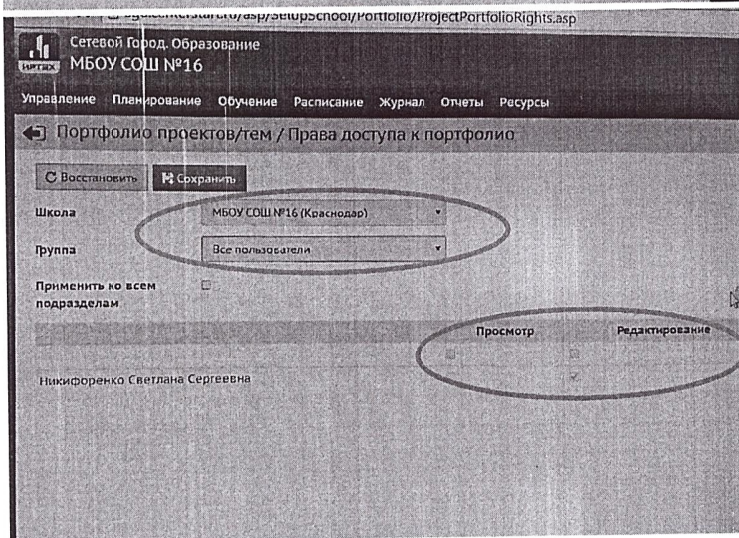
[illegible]/asp/SetupSchool/Portfolio/ProjectPortfolioRights.asp

ИРТЕХ Сетевой Город. Образование
МБОУ СОШ №16

Управление Планирование Обучение Расписание Журнал Отчеты Ресурсы

Портфолио проектов/тем / Права доступа к портфолио

Восстановить Сохранить

Школа МБОУ СОШ №16 (Краснодар)

Группа Все пользователи

Применить ко всем подразделам

| | Просмотр | Редактирование |
|---|---|---|
| Никифоренко Светлана Сергеевна | | |